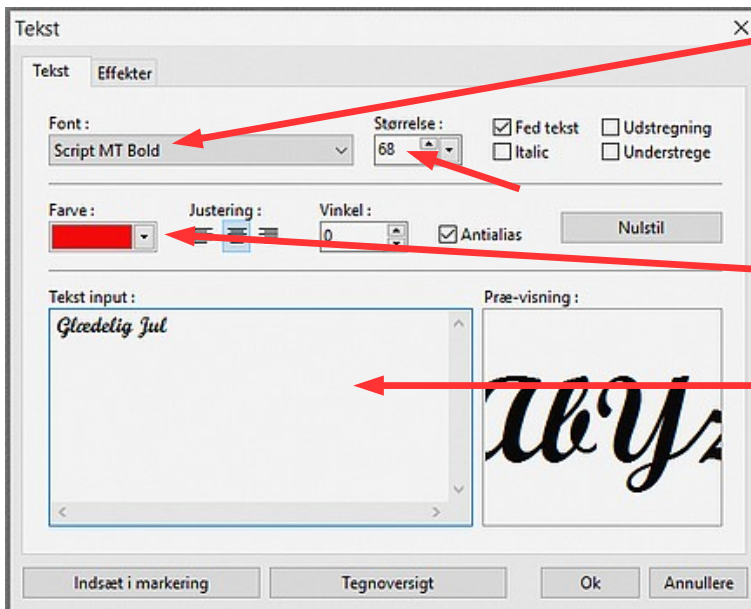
Tekst

Tekst | Effekter

Font :
Script MT Bold

Størrelse :
68

Fed tekst
Italic
Udstregning
Understrege

Farve :

Justering :

Vinkel :
0

Antialias

Nulstil

Tekst input :
Glædelig Jul

Præ-visning :
AbYz

Indsæt i markering
Tegnoversigt
Ok
Annullere